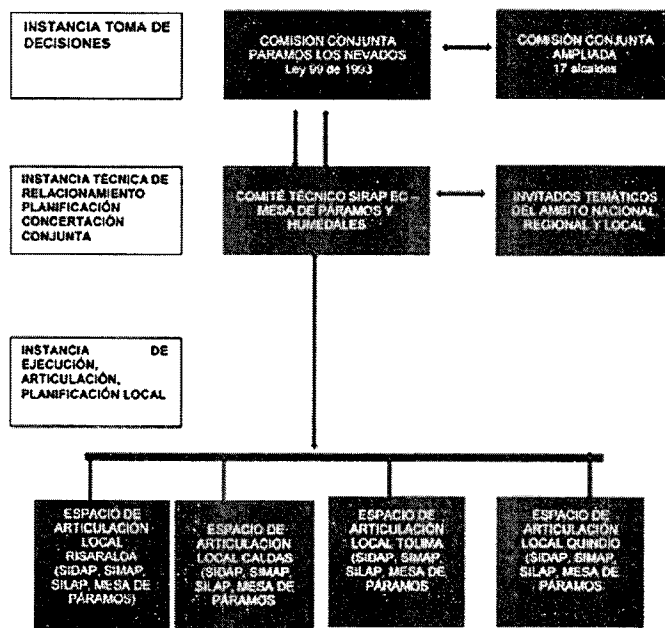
INSTANCIA TOMA DE DECISIONES

COMISION CONJUNTA PARAMOS LOS NEVADOS
Ley 99 de 1993

COMISION CONJUNTA AMPLIADA
17 alcaldes

INSTANCIA TÉCNICA DE RELACIONAMIENTO PLANIFICACIÓN CONCERTACIÓN CONJUNTA

COMITÉ TÉCNICO SIRAP EC – MESA DE PÁRAMOS Y HUMEDALES

INVITADOS TEMÁTICOS DEL AMBITO NACIONAL, REGIONAL Y LOCAL

INSTANCIA DE EJECUCIÓN, ARTICULACIÓN, PLANIFICACIÓN LOCAL

ESPACIO DE ARTICULACIÓN LOCAL RISARALDA (SIDAP, SIMAP, SILAP, MESA DE PÁRAMOS)

ESPACIO DE ARTICULACIÓN LOCAL CALDAS (SIDAP, SIMAP, SILAP, MESA DE PÁRAMOS

ESPACIO DE ARTICULACIÓN LOCAL TOLIMA (SIDAP, SIMAP, SILAP, MESA DE PÁRAMOS

ESPACIO DE ARTICULACIÓN LOCAL QUINDIO (SIDAP, SIMAP, SILAP, MESA DE PÁRAMOS